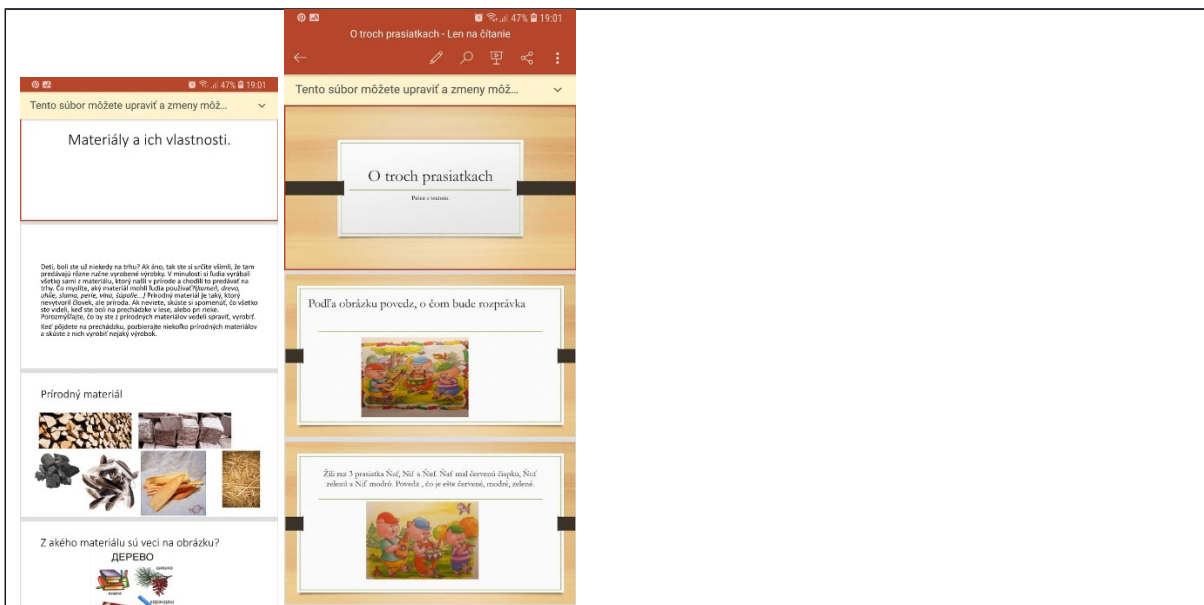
47% 19:01

Tento súbor môžete upraviť a zmeny môž...

Materiály a ich vlastnosti.

Deti, boli ste už niekedy na trhu? Ak áno, tak ste si určite všimli, že tam predávajú rôzne ručne vyrobené výrobky. V minulosti si ľudia vyrábali všetko sami z materiálu, ktorý našli v prírode a chodili to predávať na trhy. Čo myslíte, aký materiál mohli ľudia používať?(kameň, drevo, uhlie, slama, perie, vlna, šúpolie...) Prírodný materiál je taký, ktorý nevytvoril človek, ale príroda. Ak neviete, skúste si spomenúť, čo všetko ste videli, keď ste boli na prechádzke v lese, alebo pri rieke. Porozmýšľajte, čo by ste z prírodných materiálov vedeli spraviť, vyrobiť. Keď pôjdete na prechádzku, pozbierajte niekoľko prírodných materiálov a skúste z nich vyrobiť nejaký výrobok.

Prírodný materiál

Z akého materiálu sú veci na obrázku?
ДЕРЕВО

47% 19:01
O troch prasiatkach - Len na čítanie

Tento súbor môžete upraviť a zmeny môž...

O troch prasiatkach

Práce s textom.

Podľa obrázku povedz, o čom bude rozprávka

Žili raz 3 prasiatka Nif, Nif a Naf. Naf mal červenú čiapku, Nuf zelenú a Nif modrú. Povedz , čo je ešte červené, modré, zelené.